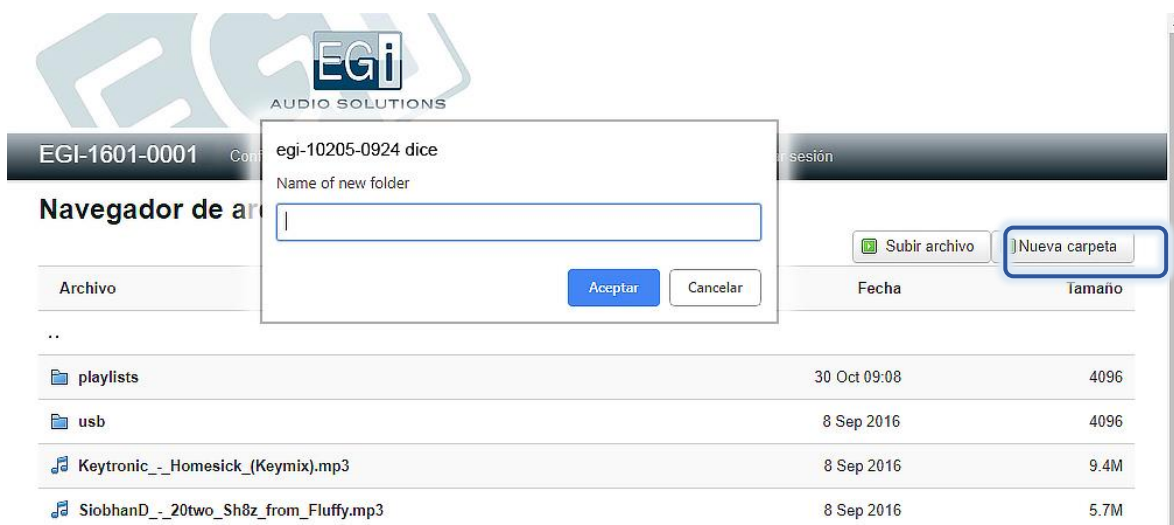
EGi
AUDIO SOLUTIONS

EGI-1601-0001 Con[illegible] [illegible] sesión

Navegador de ar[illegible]

egi-10205-0924 dice
Name of new folder

Aceptar Cancelar

Subir archivo Nueva carpeta

| Archivo | Fecha | Tamaño |
|---|---|---|
| .. | | |
| playlists | 30 Oct 09:08 | 4096 |
| usb | 8 Sep 2016 | 4096 |
| Keytronic_-_Homesick_(Keymix).mp3 | 8 Sep 2016 | 9.4M |
| SiobhanD_-_20two_Sh8z_from_Fluffy.mp3 | 8 Sep 2016 | 5.7M |